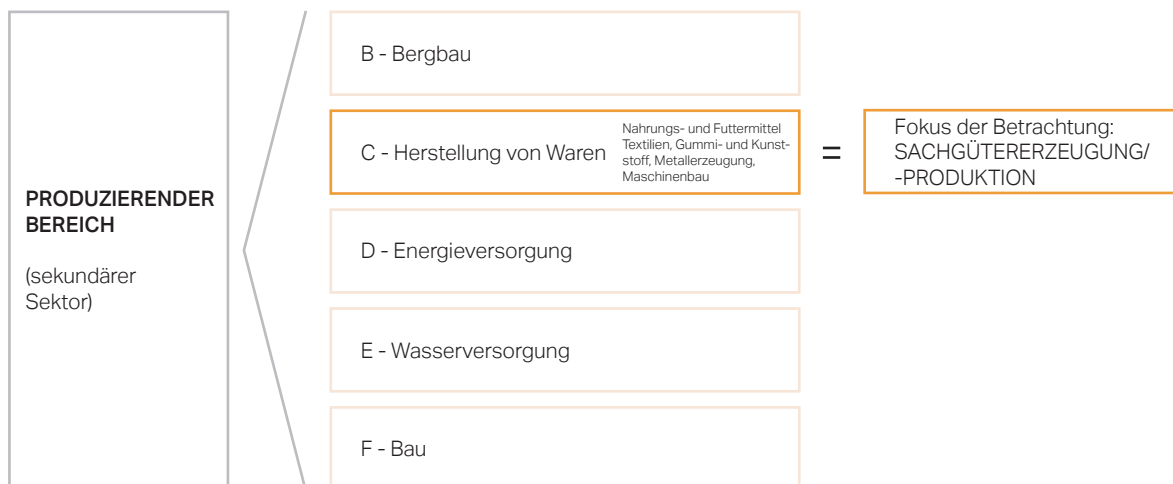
PRODUZIERENDER BEREICH

(sekundärer Sektor)

B - Bergbau

C - Herstellung von Waren

Nahrungs- und Futtermittel Textilien, Gummi- und Kunststoff, Metallerzeugung, Maschinenbau

=

Fokus der Betrachtung: SACHGÜTERERZEUGUNG/ -PRODUKTION

D - Energieversorgung

E - Wasserversorgung

F - Bau